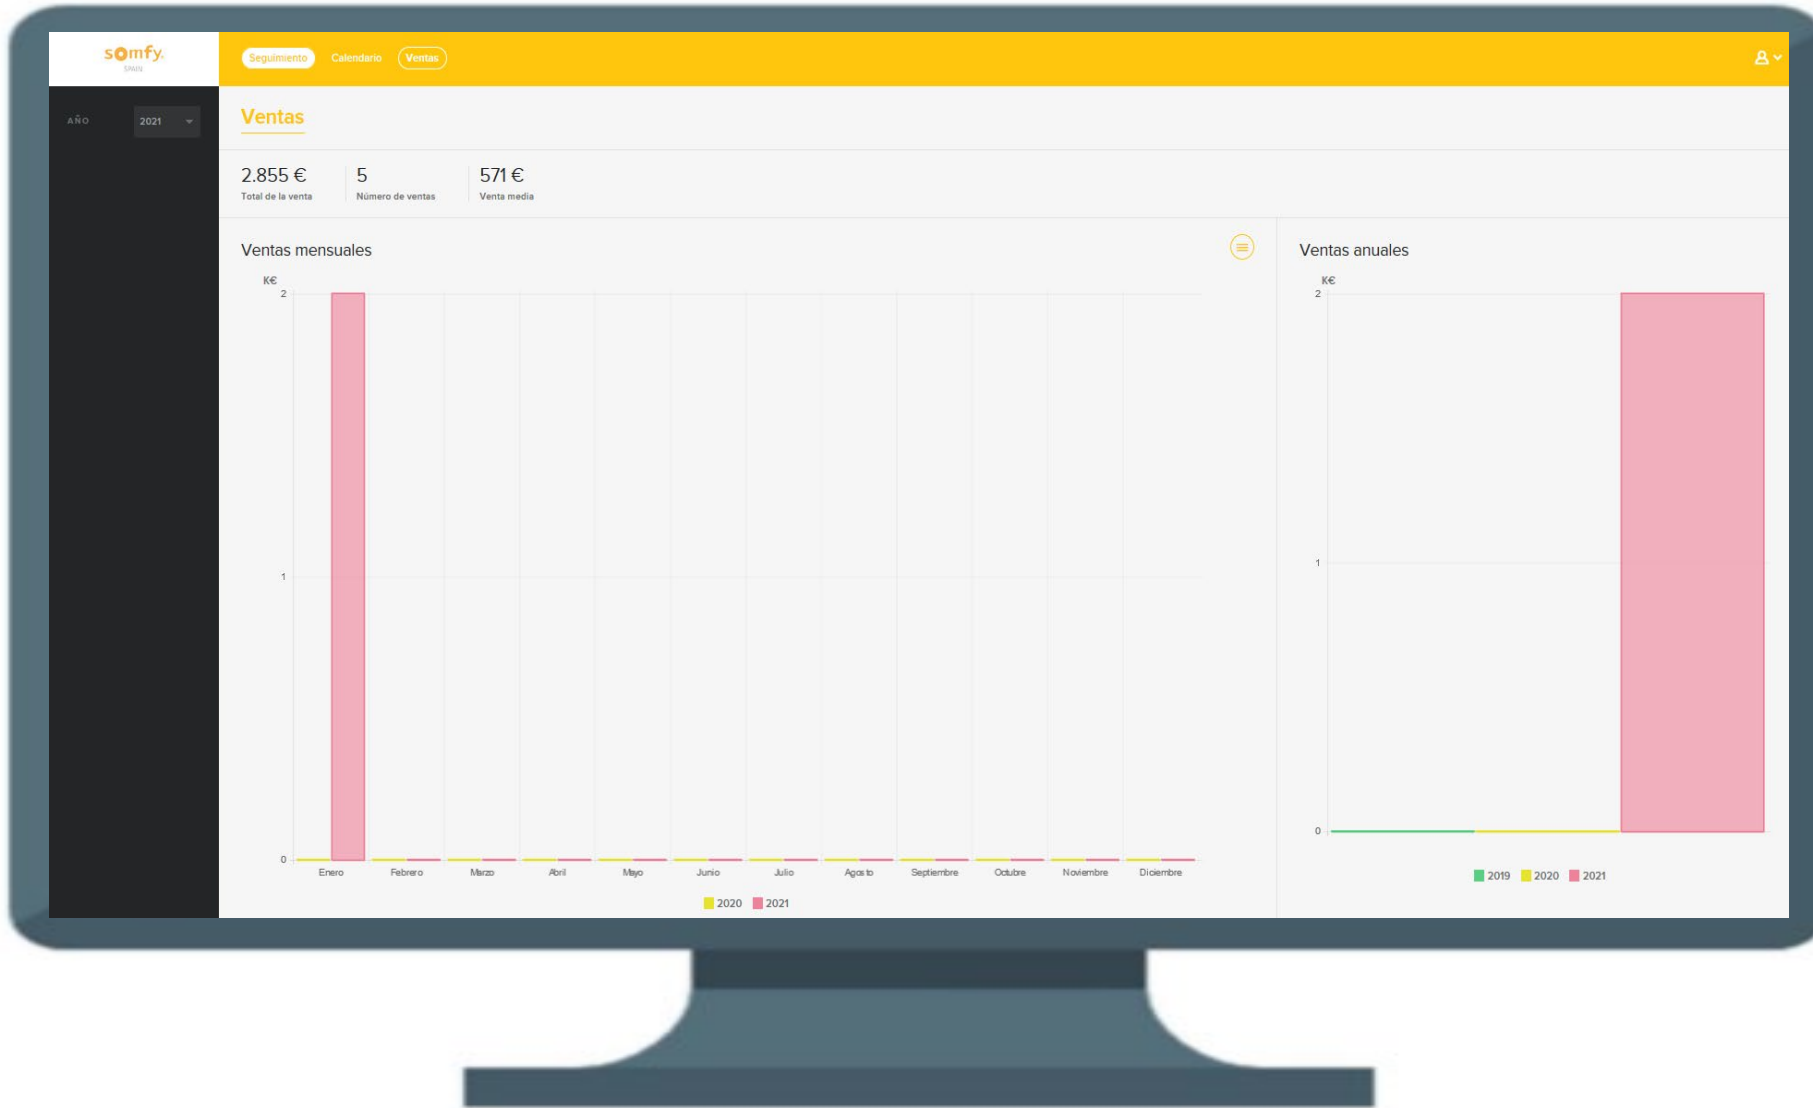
somfy.
SPAIN

Seguimiento Calendario Ventas

AÑO 2021

Ventas

2.855 €
Total de la venta

5
Número de ventas

571 €
Venta media

Ventas mensuales

K€
2
1
0

Enero Febrero Marzo Abril Mayo Junio Julio Agosto Septiembre Octubre Noviembre Diciembre

2020 2021

Ventas anuales

K€
2
1
0

2019 2020 2021